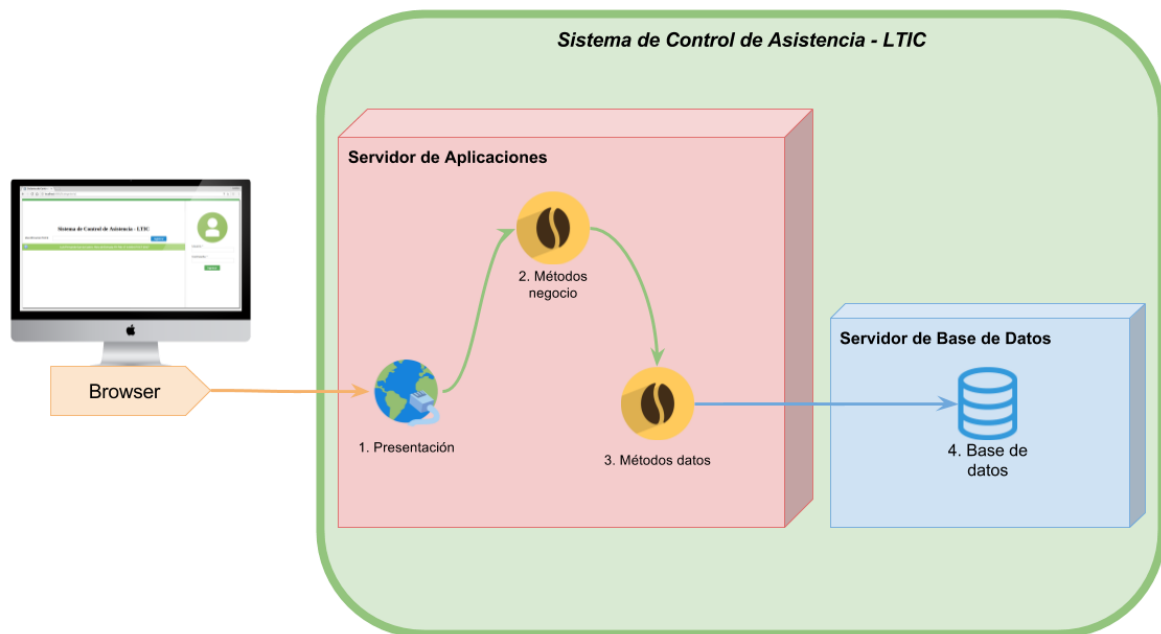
Sistema de Control de Asistencia - LTIC

Sistema de Control de Asistencia - LTIC

Browser

Servidor de Aplicaciones

1. Presentación

2. Métodos negocio

3. Métodos datos

Servidor de Base de Datos

4. Base de datos